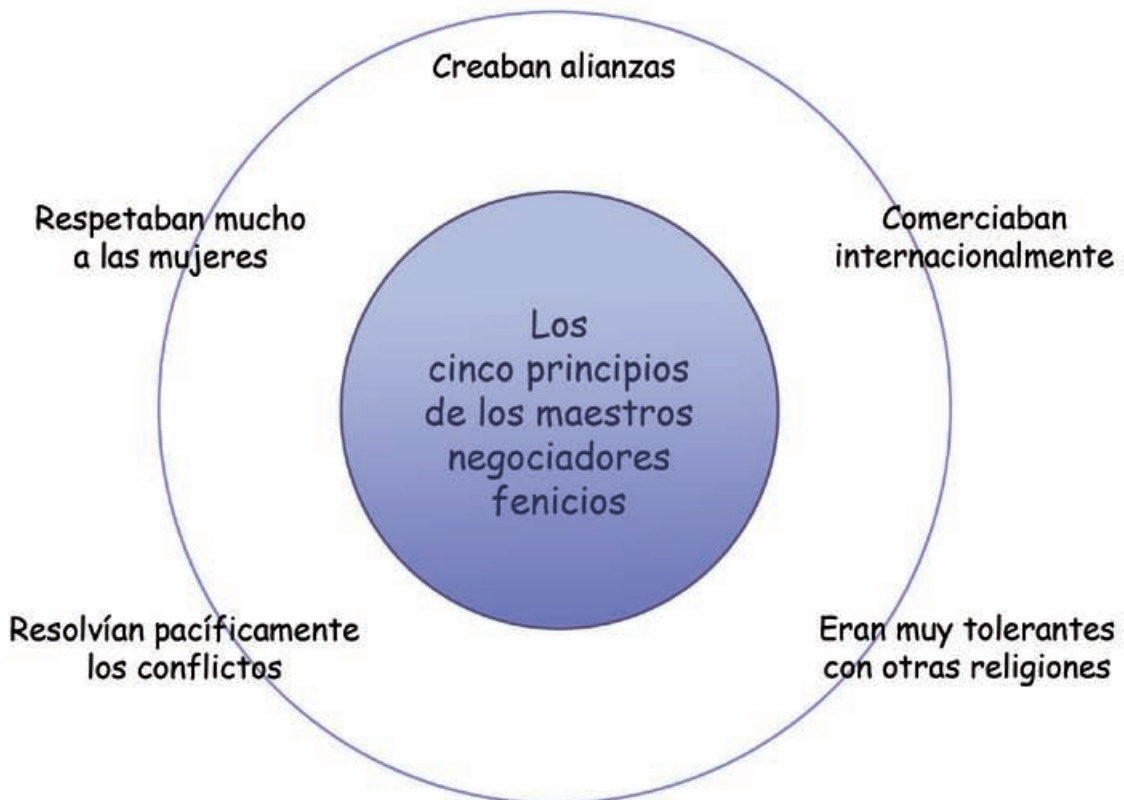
Creaban alianzas

Respetaban mucho a las mujeres

Comerciaban internacionalmente

Los cinco principios de los maestros negociadores fenicios

Resolvían pacíficamente los conflictos

Eran muy tolerantes con otras religiones